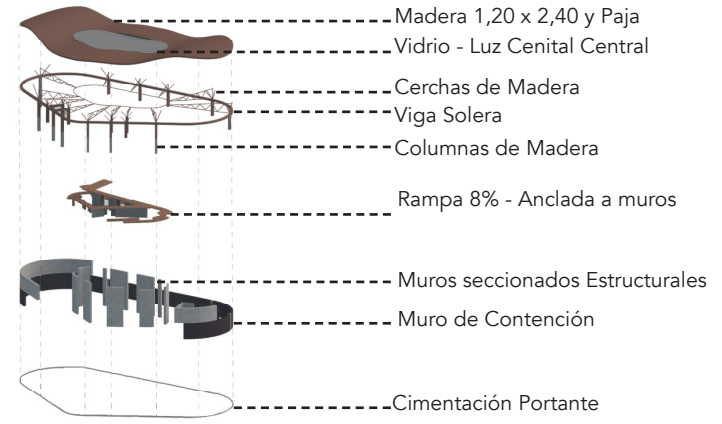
Madera 1,20 x 2,40 y Paja
Vidrio - Luz Cenital Central
Cerchas de Madera
Viga Solera
Columnas de Madera
Rampa 8% - Anclada a muros
Muros seccionados Estructurales
Muro de Contención
Cimentación Portante